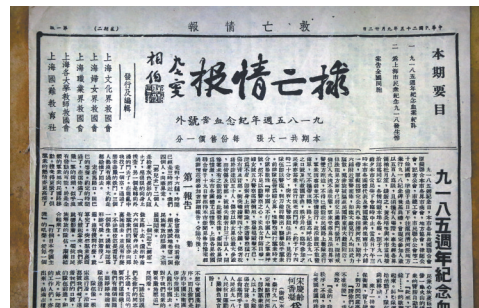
救亡情報

一ノ一　〔版二〕　中華民國二十五年九月十八日

救亡情報
相伯
九一八五週年紀念血書號外
本期共一大張　每份售價一分

發行兼編輯
上海文化界救國會
上海婦女界救國會
上海職業界救國會
上海各大學教授救國會
上海國難教育社

本期要目
一　九一八五週年紀念血書號外
二　為全國同胞紀念九一八告全國同胞

第一版
九一八五週年紀念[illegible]